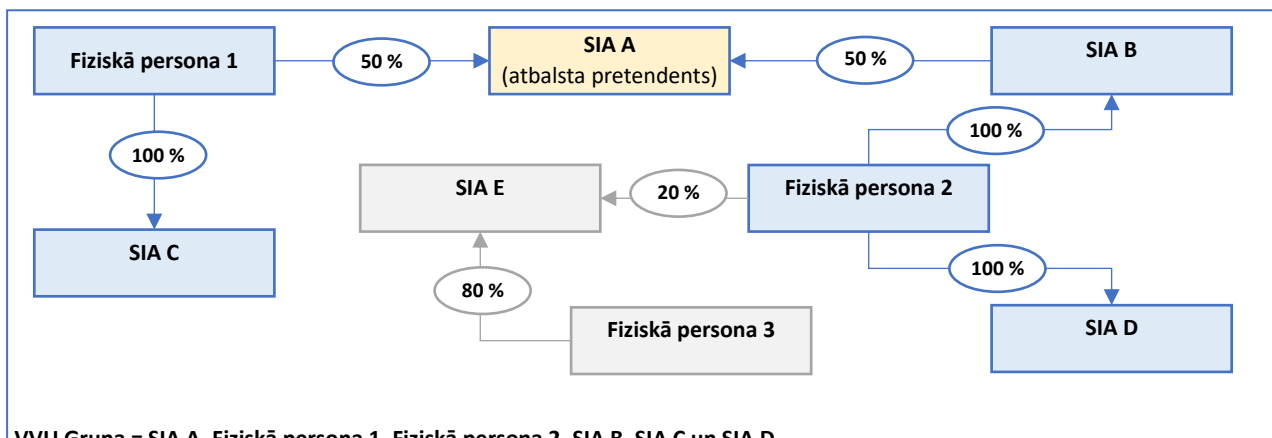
Fiziskā persona 1

50 %

SIA A
(atbalsta pretendents)

50 %

SIA B

100 %

100 %

SIA E

20 %

Fiziskā persona 2

SIA C

100 %

80 %

Fiziskā persona 3

SIA D

VVU Grupa = SIA A, Fiziskā persona 1, Fiziskā persona 2, SIA B, SIA C un SIA D